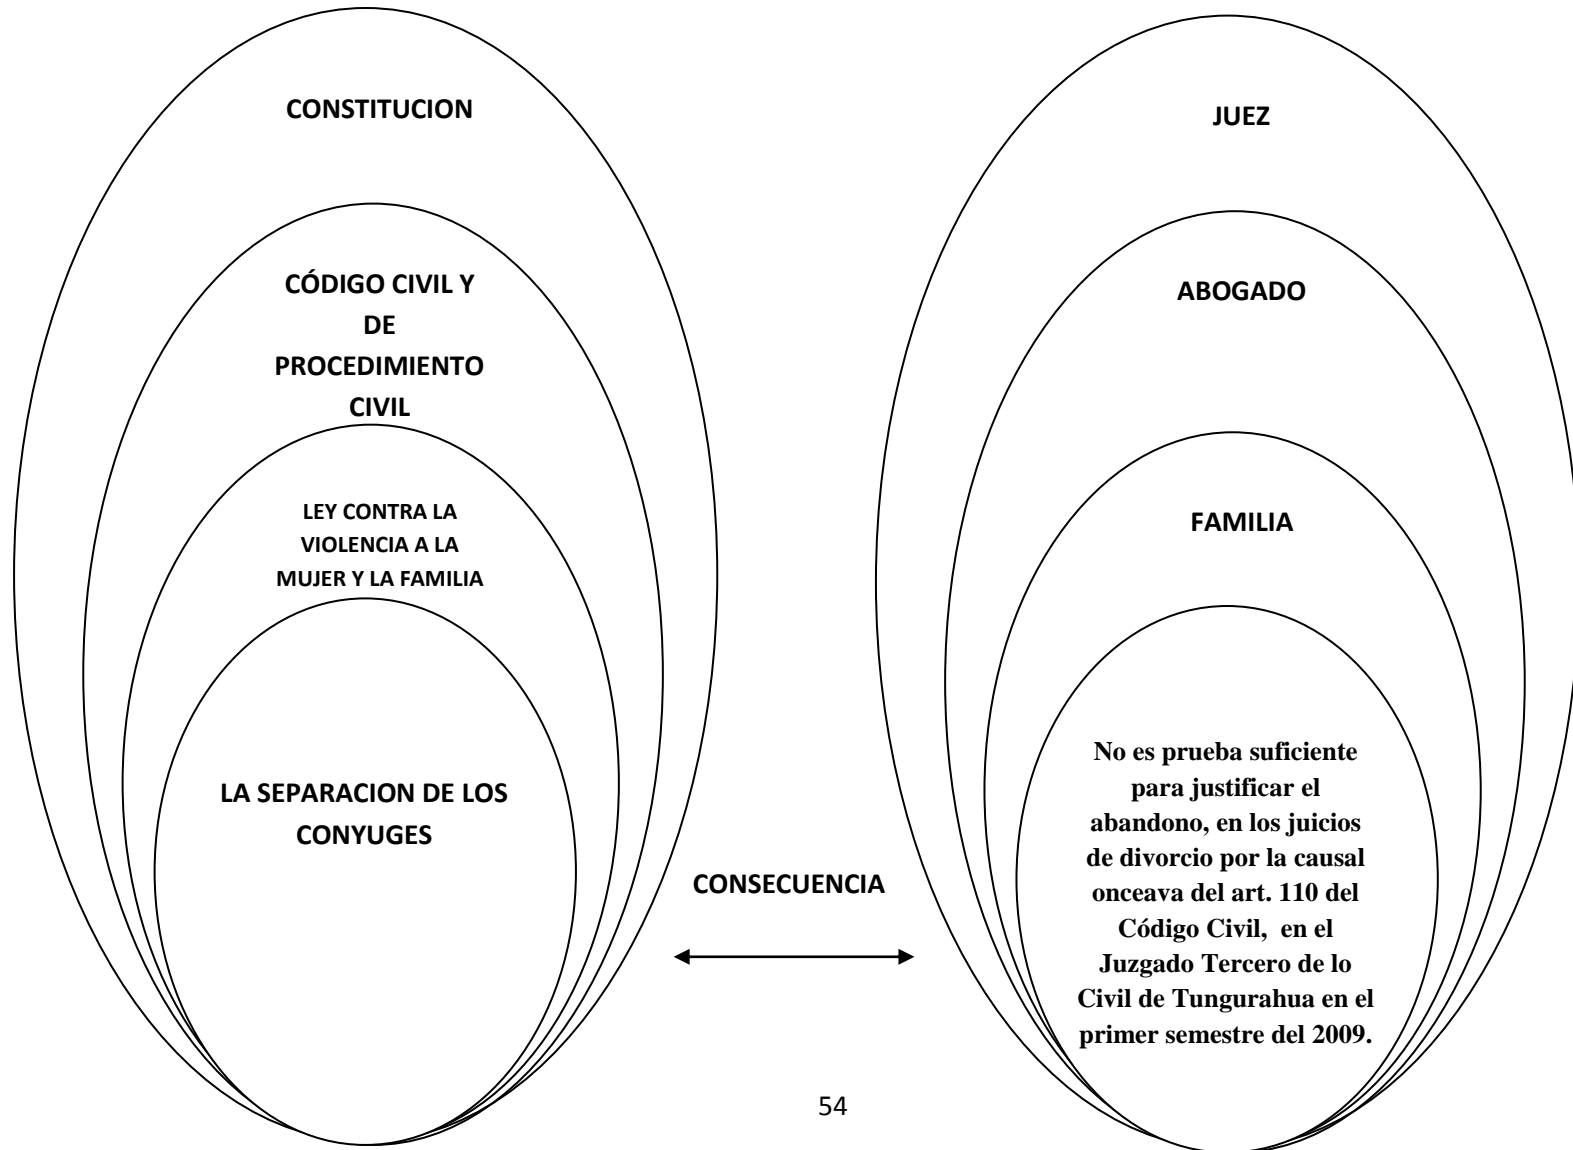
CONSTITUCION

CÓDIGO CIVIL Y DE PROCEDIMIENTO CIVIL

LEY CONTRA LA VIOLENCIA A LA MUJER Y LA FAMILIA

LA SEPARACION DE LOS CONYUGES

JUEZ

ABOGADO

FAMILIA

No es prueba suficiente para justificar el abandono, en los juicios de divorcio por la causal onceava del art. 110 del Código Civil, en el Juzgado Tercero de lo Civil de Tungurahua en el primer semestre del 2009.

CONSECUENCIA

54